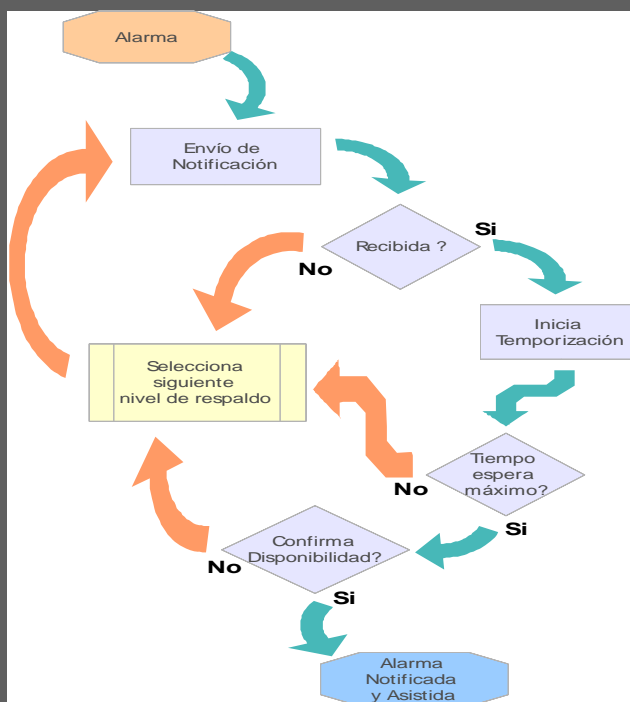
Alarma

Envío de Notificación

Recibida ?

Si

No

Inicia Temporización

Selecciona siguiente nivel de respaldo

Tiempo espera máximo?

No

Si

Confirma Disponibilidad?

No

Si

Alarma Notificada y Asistida